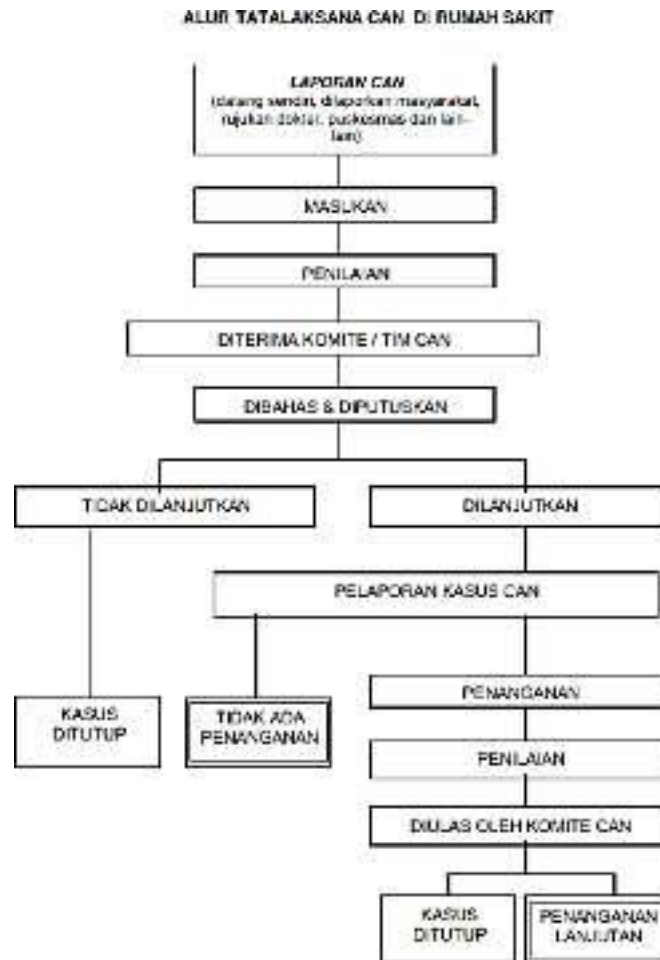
ALUR TATALAKSANA CAN DI RUMAH SAKIT

LAPORAN CAN
(datang sendiri, dilaporkan masyarakat, rujukan dokter, puskesmas dan lain-lain)

MASUKAN

PENILAIAN

DITERIMA KOMITE / TIM CAN

DIBAHAS & DIPUTUSKAN

TIDAK DILANJUTKAN

DILANJUTKAN

PELAPORAN KASUS CAN

KASUS DITUTUP

TIDAK ADA PENANGANAN

PENANGANAN

PENILAIAN

DIULAS OLEH KOMITE CAN

KASUS DITUTUP

PENANGANAN LANJUTAN